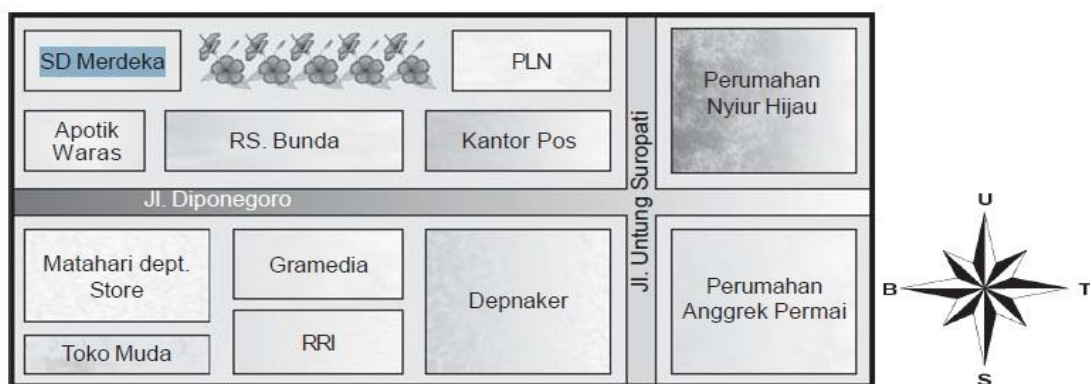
SD Merdeka

PLN

Perumahan Nyiur Hijau

Apotik Waras

RS. Bunda

Kantor Pos

Jl. Untung Suropati

Jl. Diponegoro

Matahari dept. Store

Gramedia

Depnaker

Perumahan Anggrek Permai

RRI

Toko Muda

U

B

T

S